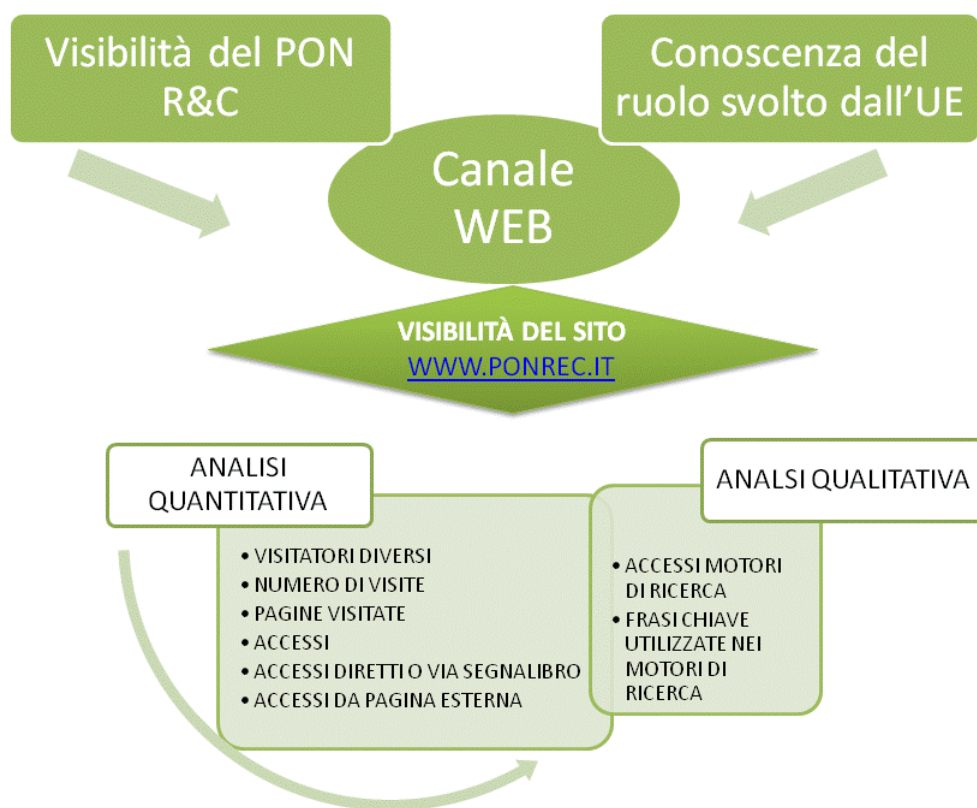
Visibilità del PON R&C

Conoscenza del ruolo svolto dall'UE

Canale WEB

VISIBILITÀ DEL SITO
WWW.PONREC.IT

ANALISI QUANTITATIVA

- VISITATORI DIVERSI
- NUMERO DI VISITE
- PAGINE VISITATE
- ACCESSI
- ACCESSI DIRETTI O VIA SEGNALIBRO
- ACCESSI DA PAGINA ESTERNA

ANALSI QUALITATIVA

- ACCESSI MOTORI DI RICERCA
- FRASI CHIAVE UTILIZZATE NEI MOTORI DI RICERCA